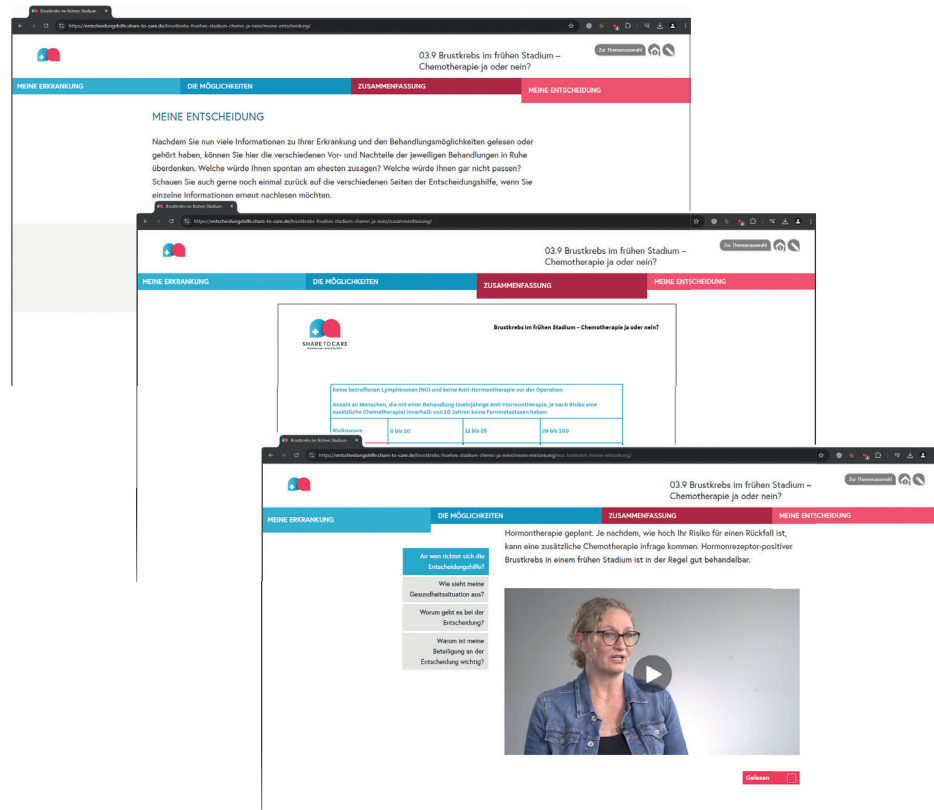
Brustkrebs im frühen Stadium

https://entscheidungshilfe.share-to-care.de/brustkrebs-fruehes-stadium-chemo-ja-nein/meine-entscheidung/

03.9 Brustkrebs im frühen Stadium – Chemotherapie ja oder nein?

Zur Themenauswahl

MEINE ERKRANKUNG
DIE MÖGLICHKEITEN
ZUSAMMENFASSUNG
MEINE ENTSCHEIDUNG

MEINE ENTSCHEIDUNG

Nachdem Sie nun viele Informationen zu Ihrer Erkrankung und den Behandlungsmöglichkeiten gelesen oder gehört haben, können Sie hier die verschiedenen Vor- und Nachteile der jeweiligen Behandlungen in Ruhe überdenken. Welche würde Ihnen spontan am ehesten zusagen? Welche würde Ihnen gar nicht passen? Schauen Sie auch gerne noch einmal zurück auf die verschiedenen Seiten der Entscheidungshilfe, wenn Sie einzelne Informationen erneut nachlesen möchten.

Brustkrebs im frühen Stadium

https://entscheidungshilfe.share-to-care.de/brustkrebs-fruehes-stadium-chemo-ja-nein/zusammenfassung/

03.9 Brustkrebs im frühen Stadium – Chemotherapie ja oder nein?

Zur Themenauswahl

MEINE ERKRANKUNG
DIE MÖGLICHKEITEN
ZUSAMMENFASSUNG
MEINE ENTSCHEIDUNG

SHARE TO CARE

Brustkrebs im frühen Stadium – Chemotherapie ja oder nein?

Keine betroffenen Lymphknoten (N0) und keine Anti-Hormontherapie vor der Operation

Anzahl an Menschen, die mit einer Behandlung (mehrjährige Anti-Hormontherapie, je nach Risiko eine zusätzliche Chemotherapie) innerhalb von 10 Jahren keine Fernmetastasen haben:

| Risikoscore | 0 bis 10 | 11 bis 25 | 26 bis 100 |
|---|---|---|---|

Brustkrebs im frühen Stadium

https://entscheidungshilfe.share-to-care.de/brustkrebs-fruehes-stadium-chemo-ja-nein/meine-erkrankung/

03.9 Brustkrebs im frühen Stadium – Chemotherapie ja oder nein?

Zur Themenauswahl

MEINE ERKRANKUNG
DIE MÖGLICHKEITEN
ZUSAMMENFASSUNG
MEINE ENTSCHEIDUNG

An wen richtet sich die Entscheidungshilfe?
Wie sieht meine Gesundheitssituation aus?
Worum geht es bei der Entscheidung?
Warum ist meine Beteiligung an der Entscheidung wichtig?

Hormontherapie geplant. Je nachdem, wie hoch Ihr Risiko für einen Rückfall ist, kann eine zusätzliche Chemotherapie infrage kommen. Hormonrezeptor-positiver Brustkrebs in einem frühen Stadium ist in der Regel gut behandelbar.

Gelesen